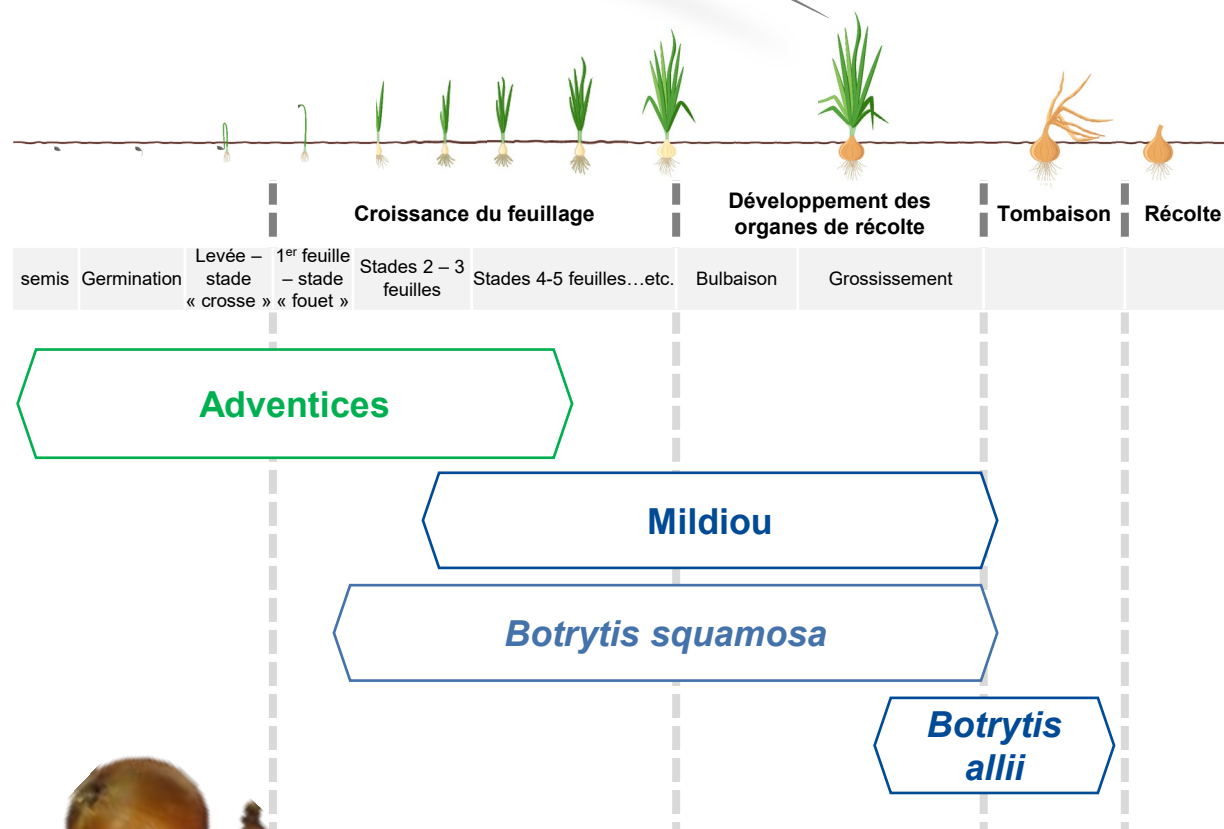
Croissance du feuillage

Développement des organes de récolte

Tombaison

Récolte

| semis | Germination | Levée – stade « crosse » | 1$^{er}$ feuille – stade « fouet » | Stades 2 – 3 feuilles | Stades 4-5 feuilles…etc. | Bulbaison | Grossissement | | |
|---|---|---|---|---|---|---|---|---|---|

Adventices

Mildiou

Botrytis squamosa

Botrytis allii